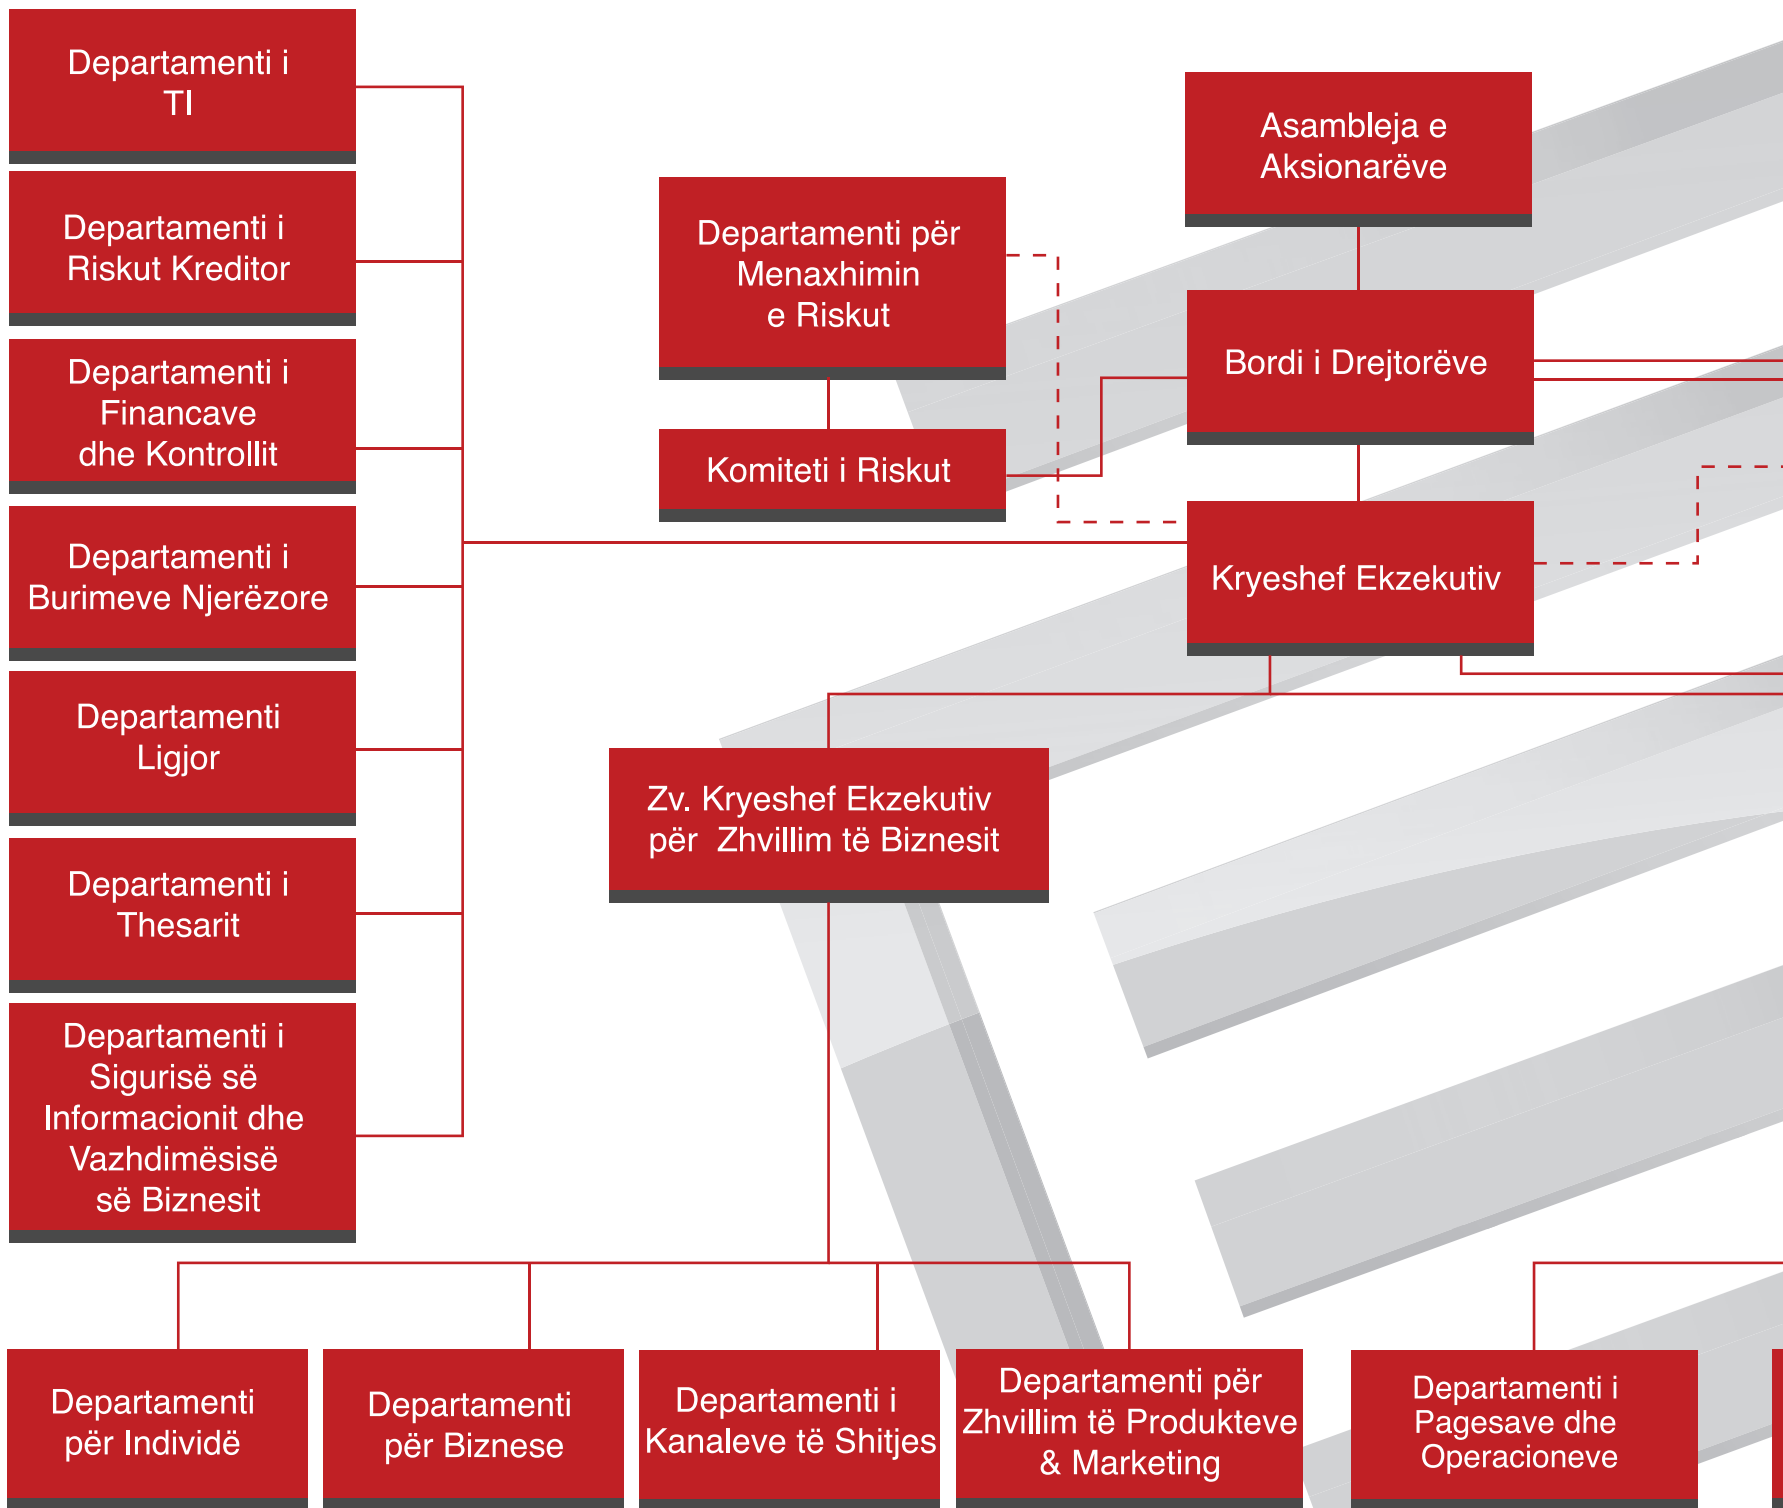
Departamenti i TI

Departamenti i Riskut Kreditor

Departamenti i Financave dhe Kontrollit

Departamenti i Burimeve Njerëzore

Departamenti Ligjor

Departamenti i Thesarit

Departamenti i Sigurisë së Informacionit dhe Vazhdimësisë së Biznesit

Departamenti për Menaxhimin e Riskut

Komiteti i Riskut

Asambleja e Aksionarëve

Bordi i Drejtorëve

Kryeshef Ekzekutiv

Zv. Kryeshef Ekzekutiv për Zhvillim të Biznesit

Departamenti për Individë

Departamenti për Biznese

Departamenti i Kanaleve të Shitjes

Departamenti për Zhvillim të Produkteve & Marketing

Departamenti i Pagesave dhe Operacioneve